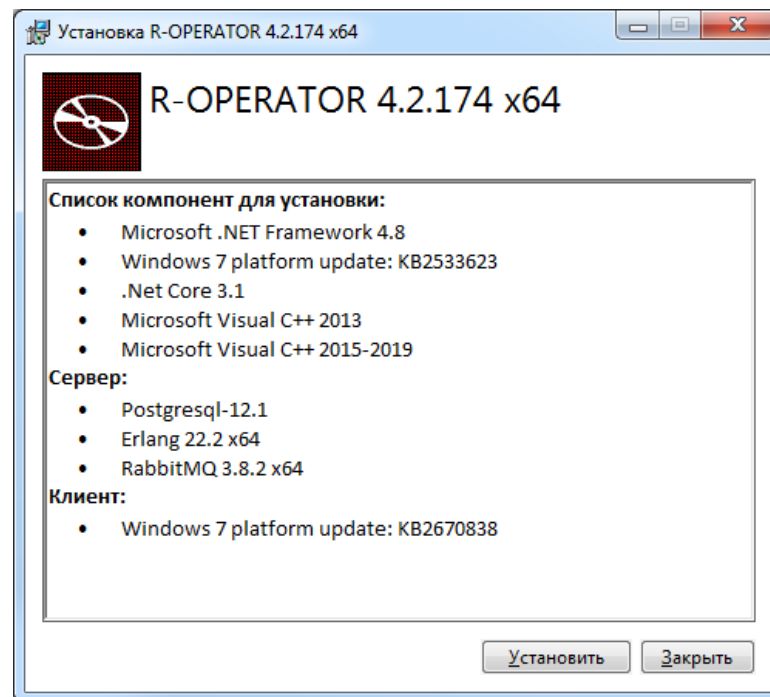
Установка R-OPERATOR 4.2.174 x64

R-OPERATOR 4.2.174 x64

**Список компонент для установки:**

- Microsoft .NET Framework 4.8
- Windows 7 platform update: KB2533623
- .Net Core 3.1
- Microsoft Visual C++ 2013
- Microsoft Visual C++ 2015-2019

**Сервер:**

- Postgresql-12.1
- Erlang 22.2 x64
- RabbitMQ 3.8.2 x64

**Клиент:**

- Windows 7 platform update: KB2670838

Установить
Закрыть